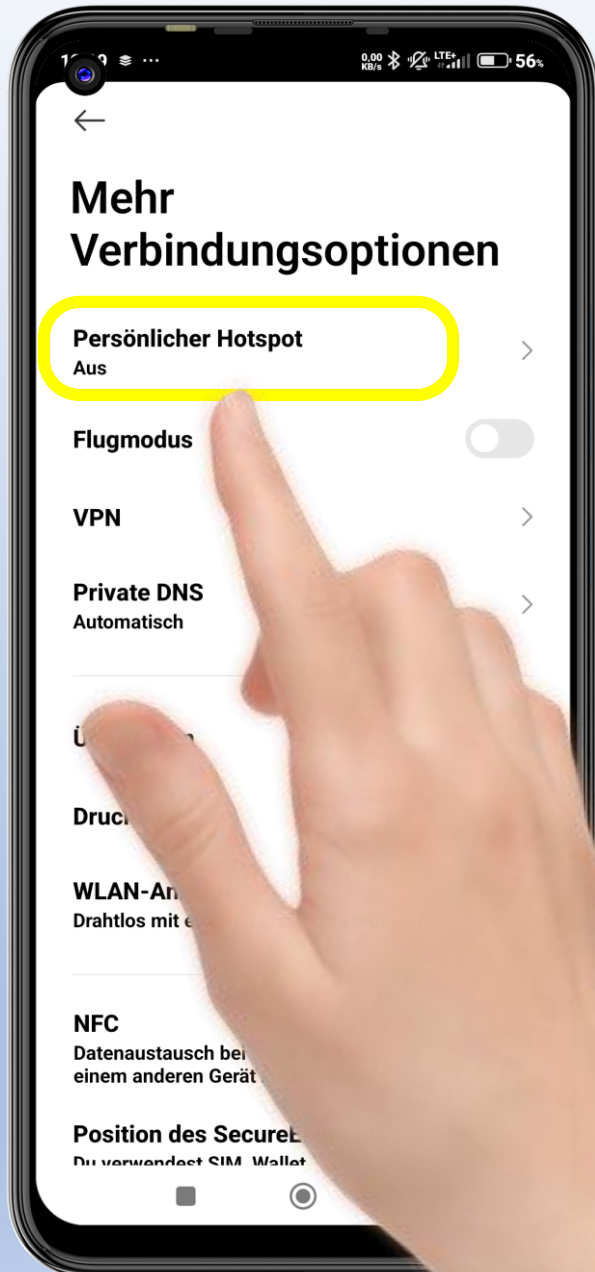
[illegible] ... 0.00 KB/s LTE+ 56%

←

Mehr Verbindungsoptionen

Persönlicher Hotspot
Aus

Flugmodus

VPN

Private DNS
Automatisch

Ü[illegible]

Druc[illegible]

WLAN-An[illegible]
Drahtlos mit e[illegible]

NFC
Datenaustausch bei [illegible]
einem anderen Gerät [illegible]

Position des SecureE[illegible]
Du verwendest SIM, Wallet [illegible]